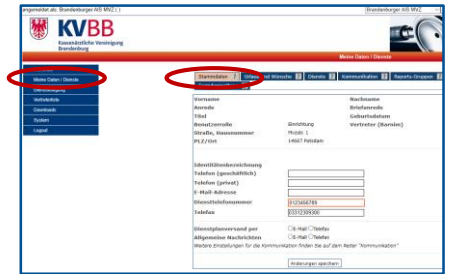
angemeldet als: Brandenburger AIS MVZ | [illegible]

Brandenburger AIS MVZ

KVBB
Kassenärztliche Vereinigung Brandenburg

Meine Daten / Dienste

Meine Daten / Dienste
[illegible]
Vertreterliste
Download
System
Logout

Stammdaten | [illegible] und Wünsche | Dienste | Kommunikation | Reports-Gruppen

Vorname
Nachname
Anrede
Briefanrede
Titel
Geburtsdatum
Benutzerrolle
Einrichtung
Vertreter (Konsiex)
Straße, Hausnummer
Musstr. 1
PLZ/Ort
14467 Potsdam

Identitätenbezeichnung
Telefon (geschäftlich)
Telefon (privat)
E-Mail-Adresse
Diensttelefonnummer
0123456789
Telefax
03312309300

Dienstplanversand per
E-Mail
Telefax
Allgemeine Nachrichten
E-Mail
Telefax
Weitere Einstellungen für die Kommunikation finden Sie auf dem Reiter "Kommunikation"

Änderungen speichern